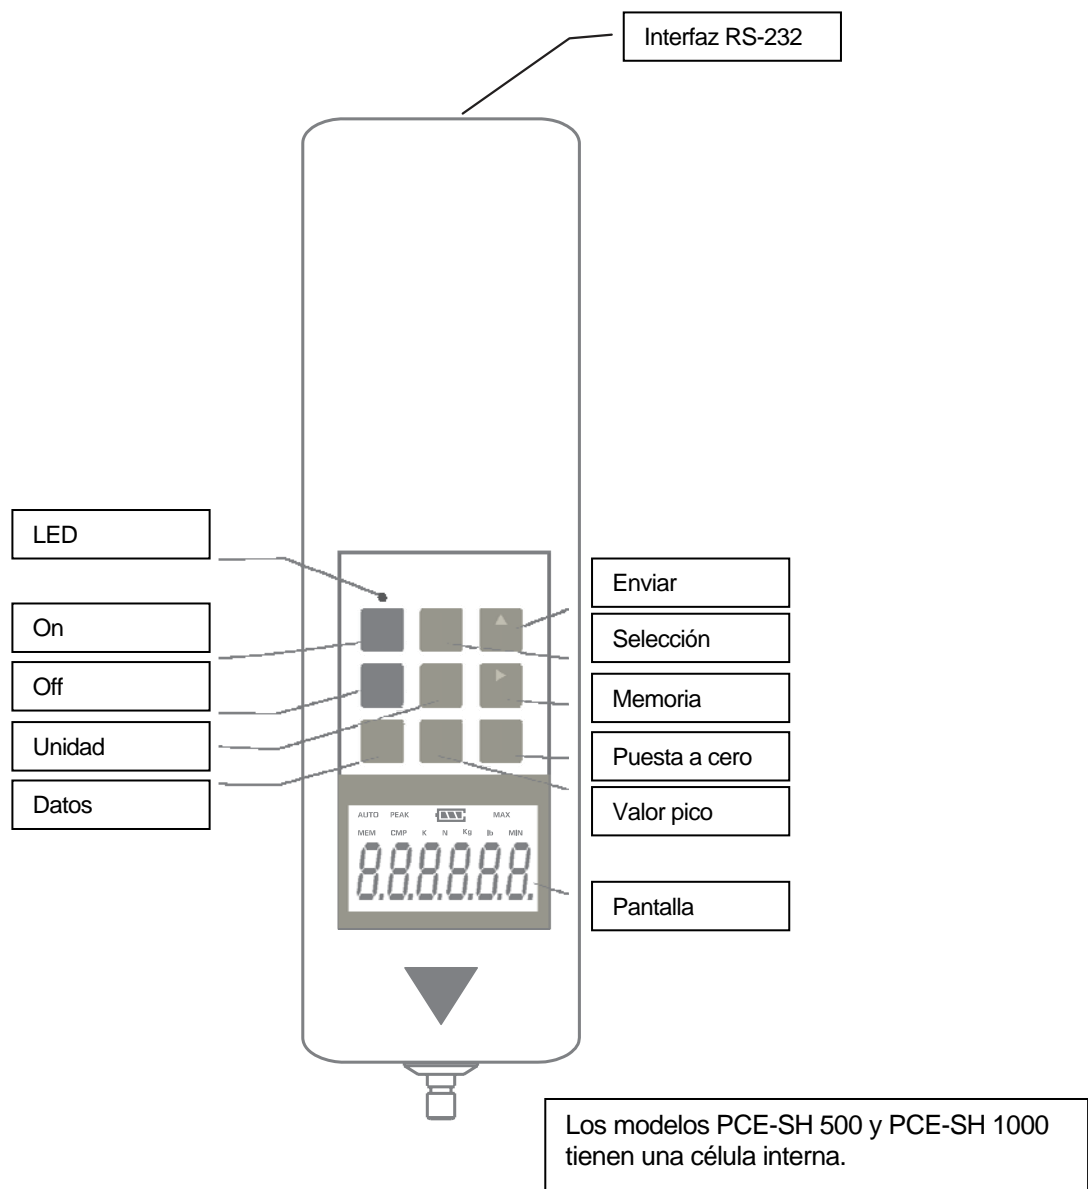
Interfaz RS-232

LED

On

Off

Unidad

Datos

Enviar

Selección

Memoria

Puesta a cero

Valor pico

AUTO PEAK MAX
MEM CMP K N Kg lb MIN
8.8.8.8.8.8.

Pantalla

Los modelos PCE-SH 500 y PCE-SH 1000 tienen una célula interna.